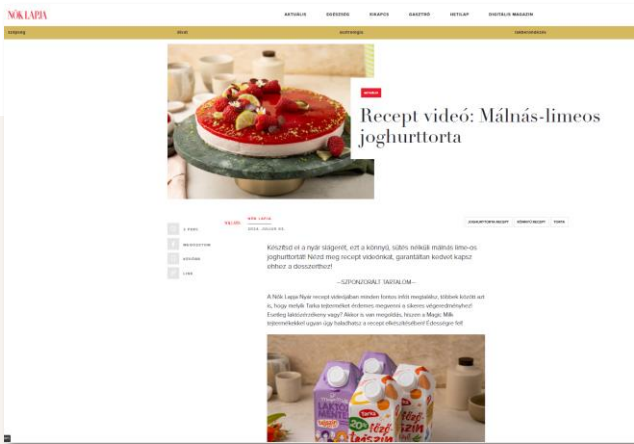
NŐK LAPJA

AKTUÁLIS SZÉPSÉGES DIVAPOS GASZTRÓ HETILAP DIGITÁLIS MAGAZIN

Egészség Életmód Asztrológia Személyiségfejlesztés

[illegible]

Recept videó: Málnás-limeos joghurttorta

NŐK LAPJA

JOGHURTTORTA RECEPT SÜTEMÉNY RECEPT TORTA

Készítsd el a nyár slágerét, ezt a könnyű, sütés nélküli málnás lime-os joghurttortát! Nézd meg recept videónkat, garantáltan kedvet kapsz ehhez a desszerthez!

– SZPONZORÁLT TARTALOM –

A Nők Lapja Nyár recept videójában minden fontos infót megadtunk, töltések között azt is, hogy melyik Tarka tejtermékkel érdemes megenni a sikeres végeredményhez! Esetleg laktózérzékeny vagy? Akkor is van megoldás, hiszen a Magic Milk tejtermékekkel ugyan úgy haladhatsz a recept elkészítésében! Édesítsd fel!

Tarka